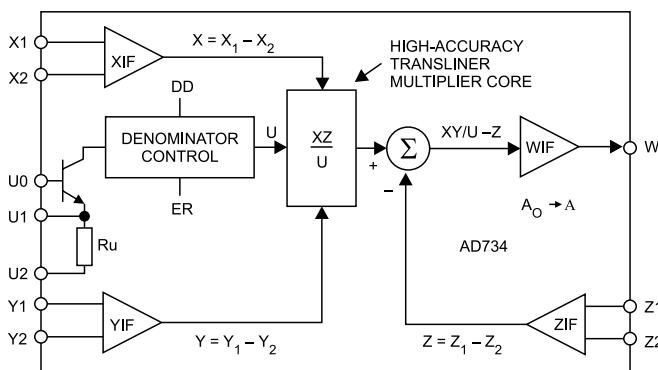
X1
X2
XIF
$X = X_1 - X_2$
HIGH-ACCURACY TRANSLINER MULTIPLIER CORE
DD
DENOMINATOR CONTROL
U
$\frac{XZ}{U}$
+
$\Sigma$
XY/U –Z
WIF
W
ER
U0
U1
Ru
U2
−
$A_O \rightarrow A$
AD734
Y1
Y2
YIF
$Y = Y_1 - Y_2$
$Z = Z_1 - Z_2$
ZIF
Z1
Z2